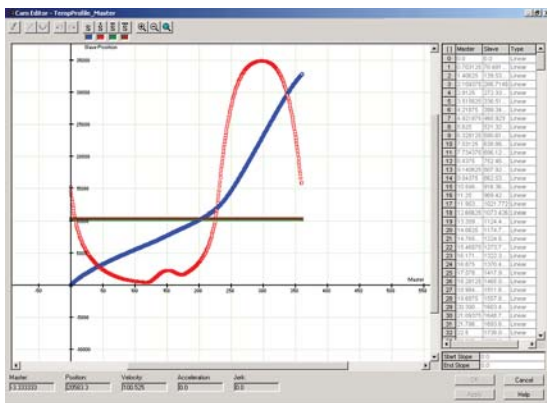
Cam Editor - TempProfile_Master

Slave Position

Master

| [ ] | Master | Slave | Type |
|---|---|---|---|
| 0 | 0.0 | 0.0 | Linear |
| 1 | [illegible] | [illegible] | Linear |
| 2 | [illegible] | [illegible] | Linear |
| 3 | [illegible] | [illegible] | Linear |
| 4 | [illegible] | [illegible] | Linear |
| 5 | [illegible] | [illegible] | Linear |
| 6 | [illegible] | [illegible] | Linear |
| 7 | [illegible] | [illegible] | Linear |
| 8 | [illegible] | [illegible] | Linear |
| 9 | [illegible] | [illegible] | Linear |
| 10 | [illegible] | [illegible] | Linear |
| 11 | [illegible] | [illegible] | Linear |
| 12 | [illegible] | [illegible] | Linear |
| 13 | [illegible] | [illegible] | Linear |
| 14 | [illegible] | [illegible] | Linear |
| 15 | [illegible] | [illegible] | Linear |
| 16 | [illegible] | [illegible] | Linear |
| 17 | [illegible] | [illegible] | Linear |
| 18 | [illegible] | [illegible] | Linear |
| 19 | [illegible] | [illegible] | Linear |
| 20 | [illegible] | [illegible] | Linear |
| 21 | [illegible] | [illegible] | Linear |
| 22 | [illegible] | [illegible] | Linear |
| 23 | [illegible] | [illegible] | Linear |
| 24 | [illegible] | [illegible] | Linear |
| 25 | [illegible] | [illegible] | Linear |
| 26 | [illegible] | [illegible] | Linear |
| 27 | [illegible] | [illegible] | Linear |
| 28 | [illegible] | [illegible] | Linear |
| 29 | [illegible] | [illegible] | Linear |
| 30 | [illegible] | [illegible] | Linear |
| 31 | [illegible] | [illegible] | Linear |

Start Slope
End Slope

Master: 
Position: 
Velocity: 
Acceleration: 
Jerk: 

OK
Cancel
Apply
Help